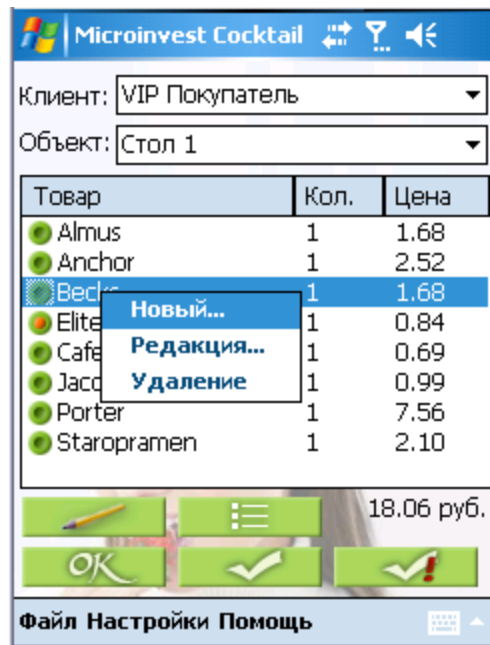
Microinvest Cocktail

Клиент: VIP Покупатель

Объект: Стол 1

| Товар | Кол. | Цена |
|---|---|---|
| Almus | 1 | 1.68 |
| Anchor | 1 | 2.52 |
| Becks | 1 | 1.68 |
| Elite | 1 | 0.84 |
| Cafe | 1 | 0.69 |
| Jaco | 1 | 0.99 |
| Porter | 1 | 7.56 |
| Staropramen | 1 | 2.10 |

Новый...
Редакция...
Удаление

18.06 руб.

OK

Файл Настройки Помощь